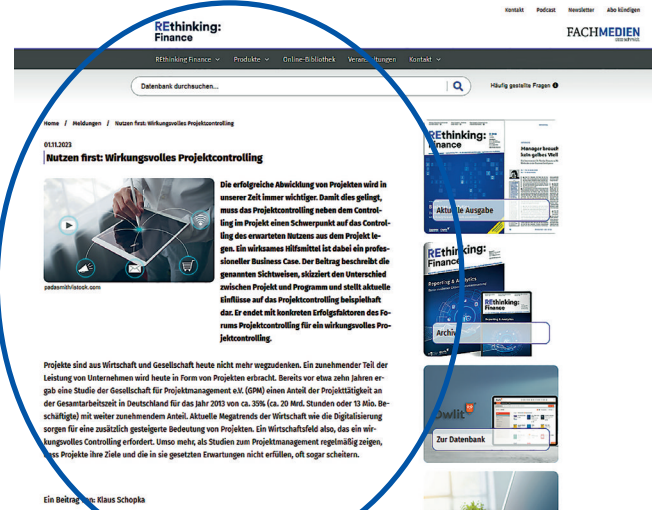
Kontakt Podcast Newsletter Abo kündigen

REthinking: Finance

FACHMEDIEN OTTO SCHMIDT

REthinking Finance Produkte Online-Bibliothek Veranstaltungen Kontakt

Datenbank durchsuchen...

Häufig gestellte Fragen

Home / Meldungen / Nutzen first: Wirkungsvolles Projektcontrolling

01.11.2023

Nutzen first: Wirkungsvolles Projektcontrolling

padasmith/istock.com

Die erfolgreiche Abwicklung von Projekten wird in unserer Zeit immer wichtiger. Damit dies gelingt, muss das Projektcontrolling neben dem Controlling im Projekt einen Schwerpunkt auf das Controlling des erwarteten Nutzens aus dem Projekt legen. Ein wirksames Hilfsmittel ist dabei ein professioneller Business Case. Der Beitrag beschreibt die genannten Sichtweisen, skizziert den Unterschied zwischen Projekt und Programm und stellt aktuelle Einflüsse auf das Projektcontrolling beispielhaft dar. Er endet mit konkreten Erfolgsfaktoren des Forums Projektcontrolling für ein wirkungsvolles Projektcontrolling.

Projekte sind aus Wirtschaft und Gesellschaft heute nicht mehr wegzudenken. Ein zunehmender Teil der Leistung von Unternehmen wird heute in Form von Projekten erbracht. Bereits vor etwa zehn Jahren ergab eine Studie der Gesellschaft für Projektmanagement e.V. (GPM) einen Anteil der Projekttätigkeit an der Gesamtarbeitszeit in Deutschland für das Jahr 2013 von ca. 35% (ca. 20 Mrd. Stunden oder 13 Mio. Beschäftigte) mit weiter zunehmendem Anteil. Aktuelle Megatrends der Wirtschaft wie die Digitalisierung sorgen für eine zusätzlich gesteigerte Bedeutung von Projekten. Ein Wirtschaftsfeld also, das ein wirkungsvolles Controlling erfordert. Umso mehr, als Studien zum Projektmanagement regelmäßig zeigen, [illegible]ss Projekte ihre Ziele und die in sie gesetzten Erwartungen nicht erfüllen, oft sogar scheitern.

Ein Beitrag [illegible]n: Klaus Schopka

REthinking: Finance

Manager braucht kein gelbes Welt

Aktuelle Ausgabe

REthinking: Finance

Reporting & Analytics

REthinking: Finance

Archiv

Owlit

Zur Datenbank